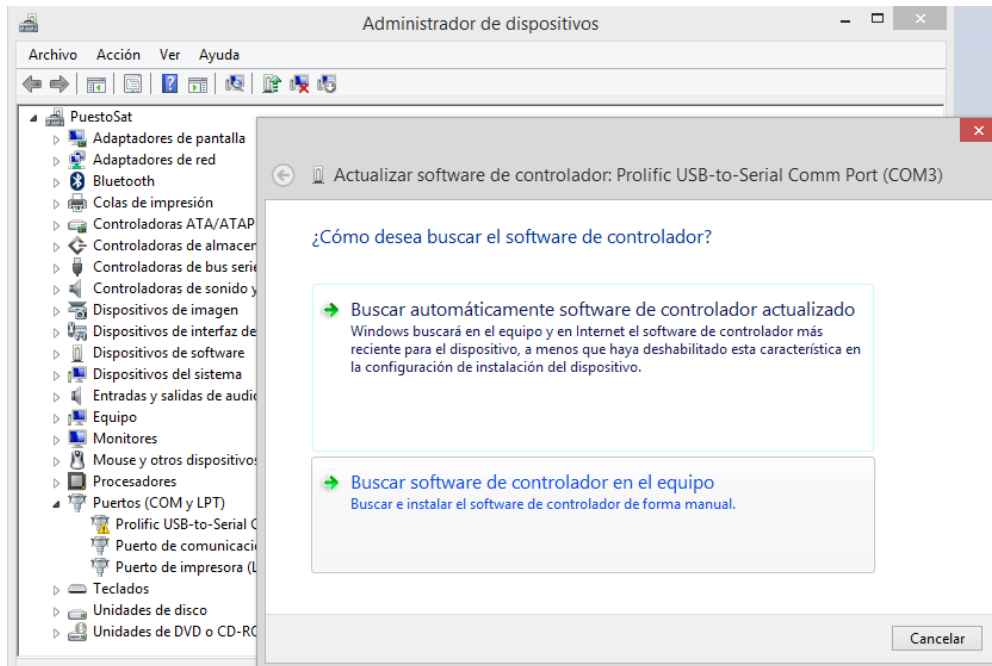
Administrador de dispositivos

Archivo Acción Ver Ayuda

PuestoSat
Adaptadores de pantalla
Adaptadores de red
Bluetooth
Colas de impresión
Controladoras ATA/ATAP
Controladoras de almacen
Controladoras de bus serie
Controladoras de sonido y
Dispositivos de imagen
Dispositivos de interfaz de
Dispositivos de software
Dispositivos del sistema
Entradas y salidas de audio
Equipo
Monitores
Mouse y otros dispositivos
Procesadores
Puertos (COM y LPT)
Prolific USB-to-Serial C
Puerto de comunicacio
Puerto de impresora (L
Teclados
Unidades de disco
Unidades de DVD o CD-RO

Actualizar software de controlador: Prolific USB-to-Serial Comm Port (COM3)

¿Cómo desea buscar el software de controlador?

Buscar automáticamente software de controlador actualizado
Windows buscará en el equipo y en Internet el software de controlador más reciente para el dispositivo, a menos que haya deshabilitado esta característica en la configuración de instalación del dispositivo.

Buscar software de controlador en el equipo
Buscar e instalar el software de controlador de forma manual.

Cancelar